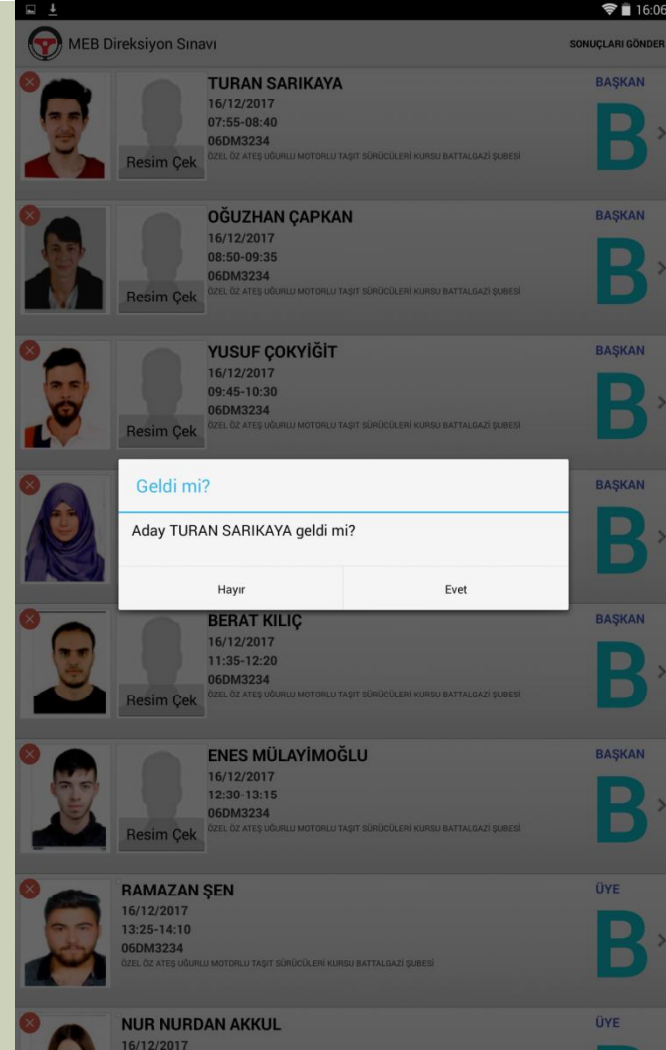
16:06

MEB Direksiyon Sınavı

SONUÇLARI GÖNDER

TURAN SARIKAYA
16/12/2017
07:55-08:40
06DM3234
ÖZEL ÖZ ATEŞ UĞURLU MOTORLU TAŞIT SÜRÜCÜLERİ KURSU BATTALGAZİ ŞUBESİ
Resim Çek
BAŞKAN
B

OĞUZHAN ÇAPKAN
16/12/2017
08:50-09:35
06DM3234
ÖZEL ÖZ ATEŞ UĞURLU MOTORLU TAŞIT SÜRÜCÜLERİ KURSU BATTALGAZİ ŞUBESİ
Resim Çek
BAŞKAN
B

YUSUF ÇOKYİĞİT
16/12/2017
09:45-10:30
06DM3234
ÖZEL ÖZ ATEŞ UĞURLU MOTORLU TAŞIT SÜRÜCÜLERİ KURSU BATTALGAZİ ŞUBESİ
Resim Çek
BAŞKAN
B

Geldi mi?

Aday TURAN SARIKAYA geldi mi?

Hayır

Evet

BAŞKAN
B

BERAT KILIÇ
16/12/2017
11:35-12:20
06DM3234
ÖZEL ÖZ ATEŞ UĞURLU MOTORLU TAŞIT SÜRÜCÜLERİ KURSU BATTALGAZİ ŞUBESİ
Resim Çek
BAŞKAN
B

ENES MÜLAYİMOĞLU
16/12/2017
12:30-13:15
06DM3234
ÖZEL ÖZ ATEŞ UĞURLU MOTORLU TAŞIT SÜRÜCÜLERİ KURSU BATTALGAZİ ŞUBESİ
Resim Çek
BAŞKAN
B

RAMAZAN ŞEN
16/12/2017
13:25-14:10
06DM3234
ÖZEL ÖZ ATEŞ UĞURLU MOTORLU TAŞIT SÜRÜCÜLERİ KURSU BATTALGAZİ ŞUBESİ
ÜYE
B

NUR NURDAN AKKUL
16/12/2017
ÜYE